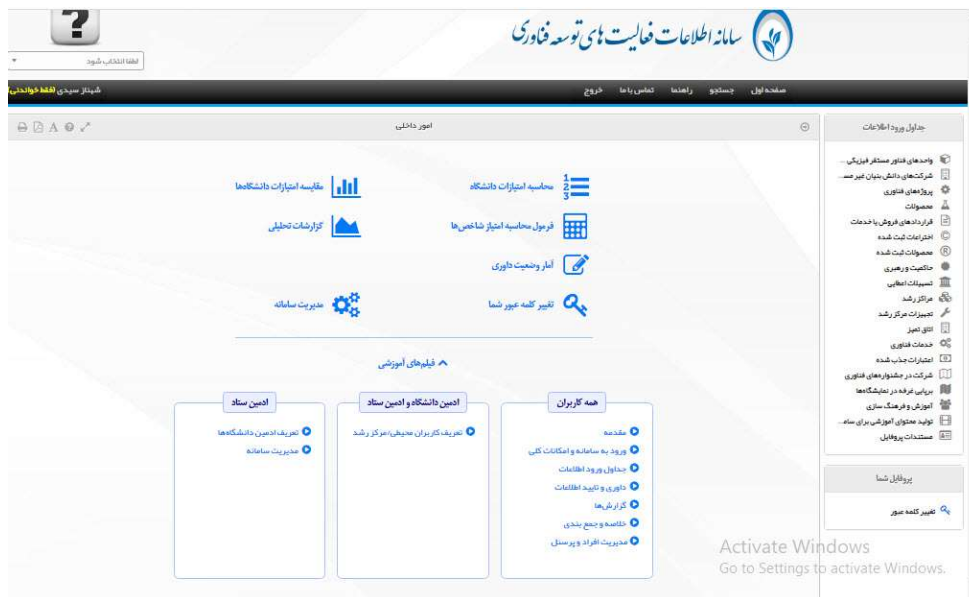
سامانه اطلاعات فعالیت های توسعه فناوری

لطفا انتخاب شود

صفحه اول جستجو راهنما تماس با ما خروج

شیناز سیدی (فقط خواندنی)

امور داخلی

جداول ورود اطلاعات

واحدهای فناور مستقر فیزیکی...
شرکت‌های دانش بنیان غیر مس...
پروژه‌های فناوری
محصولات
قراردادهای فروش یا خدمات
اختراعات ثبت شده
محصولات ثبت شده
حاکمیت و رهبری
تسهیلات اعطایی
مراکز رشد
تجهیزات مرکز رشد
اتاق تمیز
خدمات فناوری
اعتبارات جذب شده
شرکت در جشنواره‌های فناوری
برپایی غرفه در نمایشگاه‌ها
آموزش و فرهنگ سازی
تولید محتوای آموزشی برای سام...
مستندات پروفایل

پروفایل شما

تغییر کلمه عبور

محاسبه امتیازات دانشگاه
مقایسه امتیازات دانشگاه‌ها
فرمول محاسبه امتیاز شاخص‌ها
گزارشات تحلیلی
آمار وضعیت داوری
تغییر کلمه عبور شما
مدیریت سامانه

فیلم‌های آموزشی

همه کاربران
مقدمه
ورود به سامانه و امکانات کلی
جداول ورود اطلاعات
داوری و تایید اطلاعات
گزارش‌ها
خلاصه و جمع بندی
مدیریت افراد و پرسنل

ادمین دانشگاه و ادمین ستاد
تعریف کاربران محیطی/مرکز رشد

ادمین ستاد
تعریف ادمین دانشگاه‌ها
مدیریت سامانه

Activate Windows
Go to Settings to activate Windows.